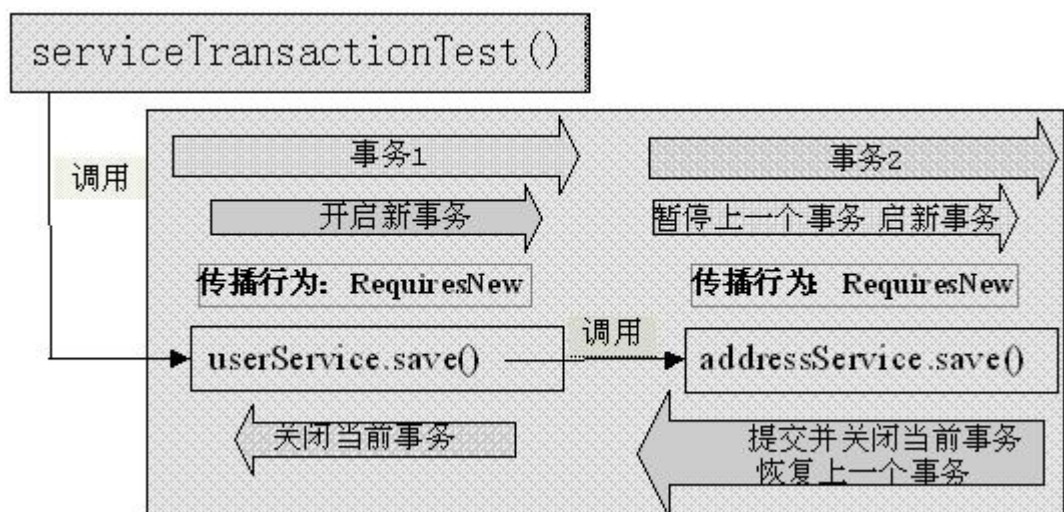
serviceTransactionTest()

调用

事务1

开启新事务

传播行为：RequiresNew

userService.save()

关闭当前事务

事务2

暂停上一个事务 启新事务

传播行为 RequiresNew

调用

addressService.save()

提交并关闭当前事务
恢复上一个事务